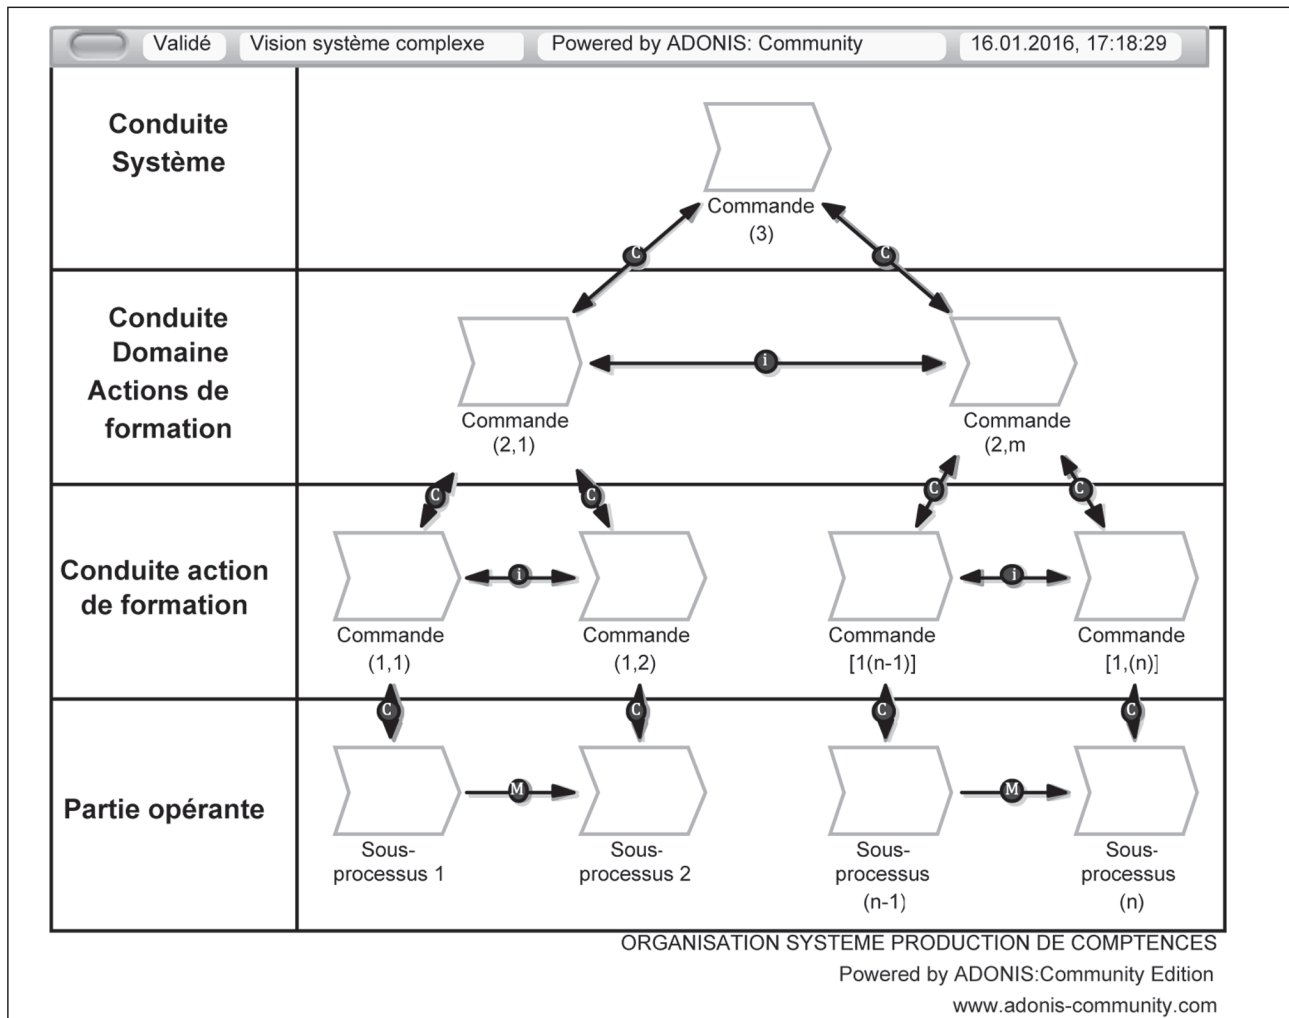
Validé | Vision système complexe | Powered by ADONIS: Community | 16.01.2016, 17:18:29

Conduite Système

Commande (3)

C C

Conduite Domaine Actions de formation

Commande (2,1)

i

Commande (2,m

C C C C

Conduite action de formation

Commande (1,1)

i

Commande (1,2)

Commande [1(n-1)]

i

Commande [1,(n)]

C C C C

Partie opérante

Sous-processus 1

M

Sous-processus 2

Sous-processus (n-1)

M

Sous-processus (n)

ORGANISATION SYSTEME PRODUCTION DE COMPTENCES
Powered by ADONIS:Community Edition
www.adonis-community.com